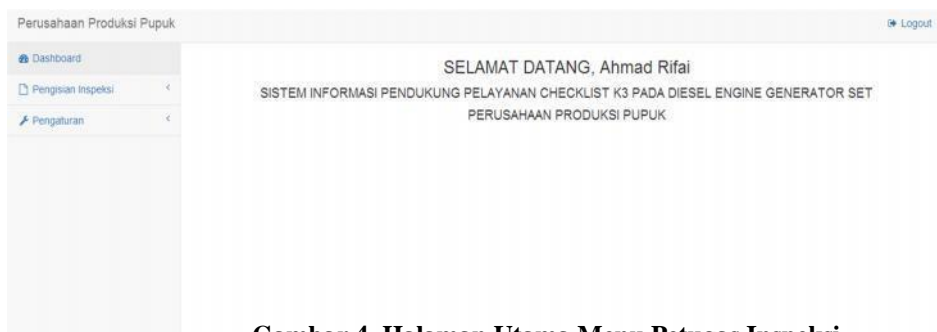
Perusahaan Produksi Pupuk

Logout

Dashboard

Pengisian Inspeksi

Pengaturan

SELAMAT DATANG, Ahmad Rifai

SISTEM INFORMASI PENDUKUNG PELAYANAN CHECKLIST K3 PADA DIESEL ENGINE GENERATOR SET PERUSAHAAN PRODUKSI PUPUK

Gambar 4. Halaman Utama Menu Petugas Inspeksi